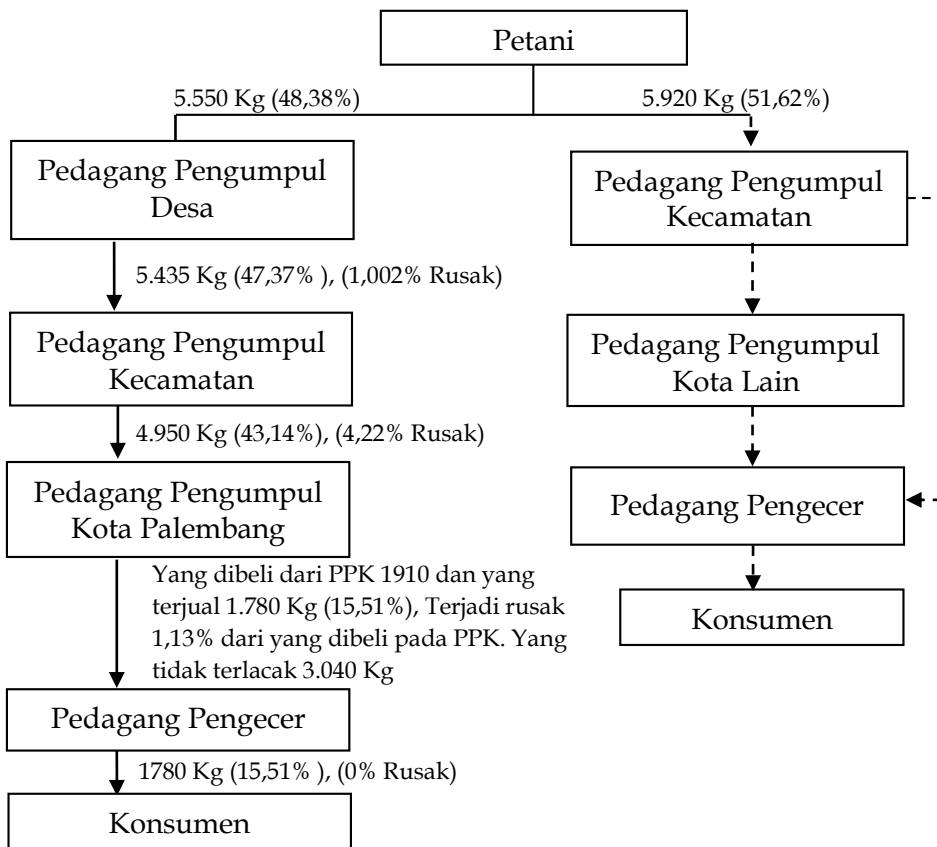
Petani

5.550 Kg (48,38%)

5.920 Kg (51,62%)

Pedagang Pengumpul Desa

5.435 Kg (47,37% ), (1,002% Rusak)

Pedagang Pengumpul Kecamatan

4.950 Kg (43,14%), (4,22% Rusak)

Pedagang Pengumpul Kota Palembang

Yang dibeli dari PPK 1910 dan yang terjual 1.780 Kg (15,51%), Terjadi rusak 1,13% dari yang dibeli pada PPK. Yang tidak terlacak 3.040 Kg

Pedagang Pengecer

1780 Kg (15,51% ), (0% Rusak)

Konsumen

Pedagang Pengumpul Kecamatan

Pedagang Pengumpul Kota Lain

Pedagang Pengecer

Konsumen